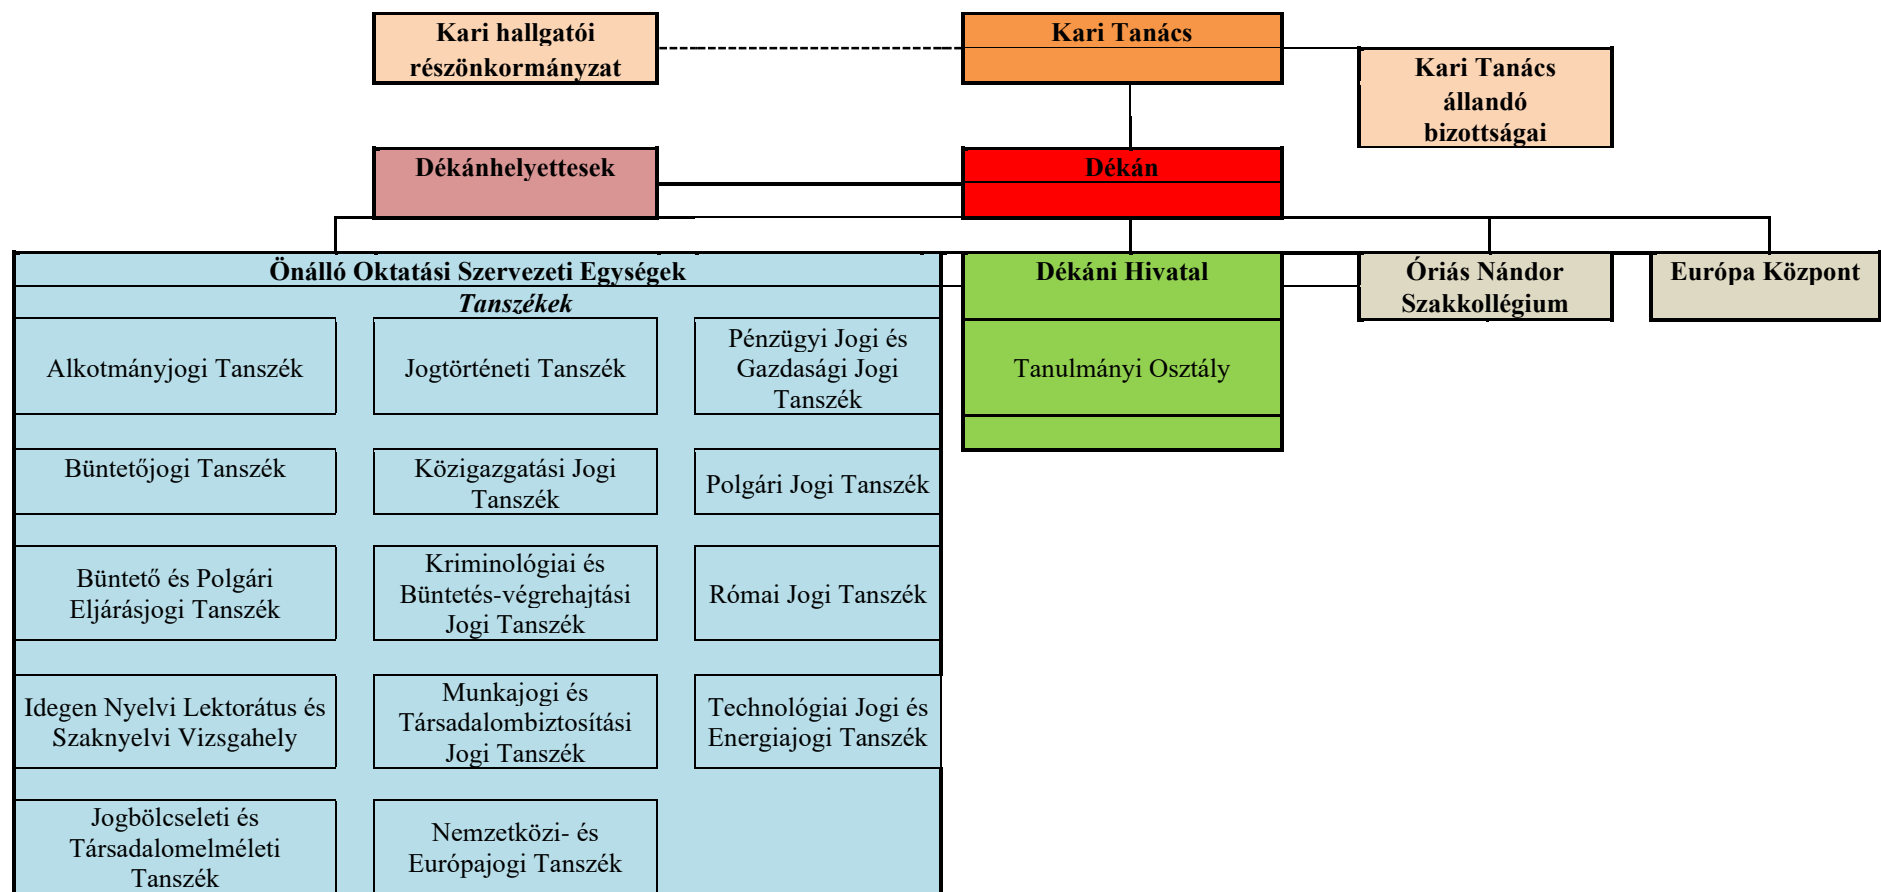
Kari hallgatói részönkormányzat

Kari Tanács

Kari Tanács állandó bizottságai

Dékánhelyettesek

Dékán

Önálló Oktatási Szervezeti Egységek

*Tanszékek*

Alkotmányjogi Tanszék

Jogtörténeti Tanszék

Pénzügyi Jogi és Gazdasági Jogi Tanszék

Büntetőjogi Tanszék

Közigazgatási Jogi Tanszék

Polgári Jogi Tanszék

Büntető és Polgári Eljárásjogi Tanszék

Kriminológiai és Büntetés-végrehajtási Jogi Tanszék

Római Jogi Tanszék

Idegen Nyelvi Lektorátus és Szaknyelvi Vizsgahely

Munkajogi és Társadalombiztosítási Jogi Tanszék

Technológiai Jogi és Energiajogi Tanszék

Jogbölcseleti és Társadalomelméleti Tanszék

Nemzetközi- és Európajogi Tanszék

Dékáni Hivatal

Tanulmányi Osztály

Óriás Nándor Szakkollégium

Európa Központ